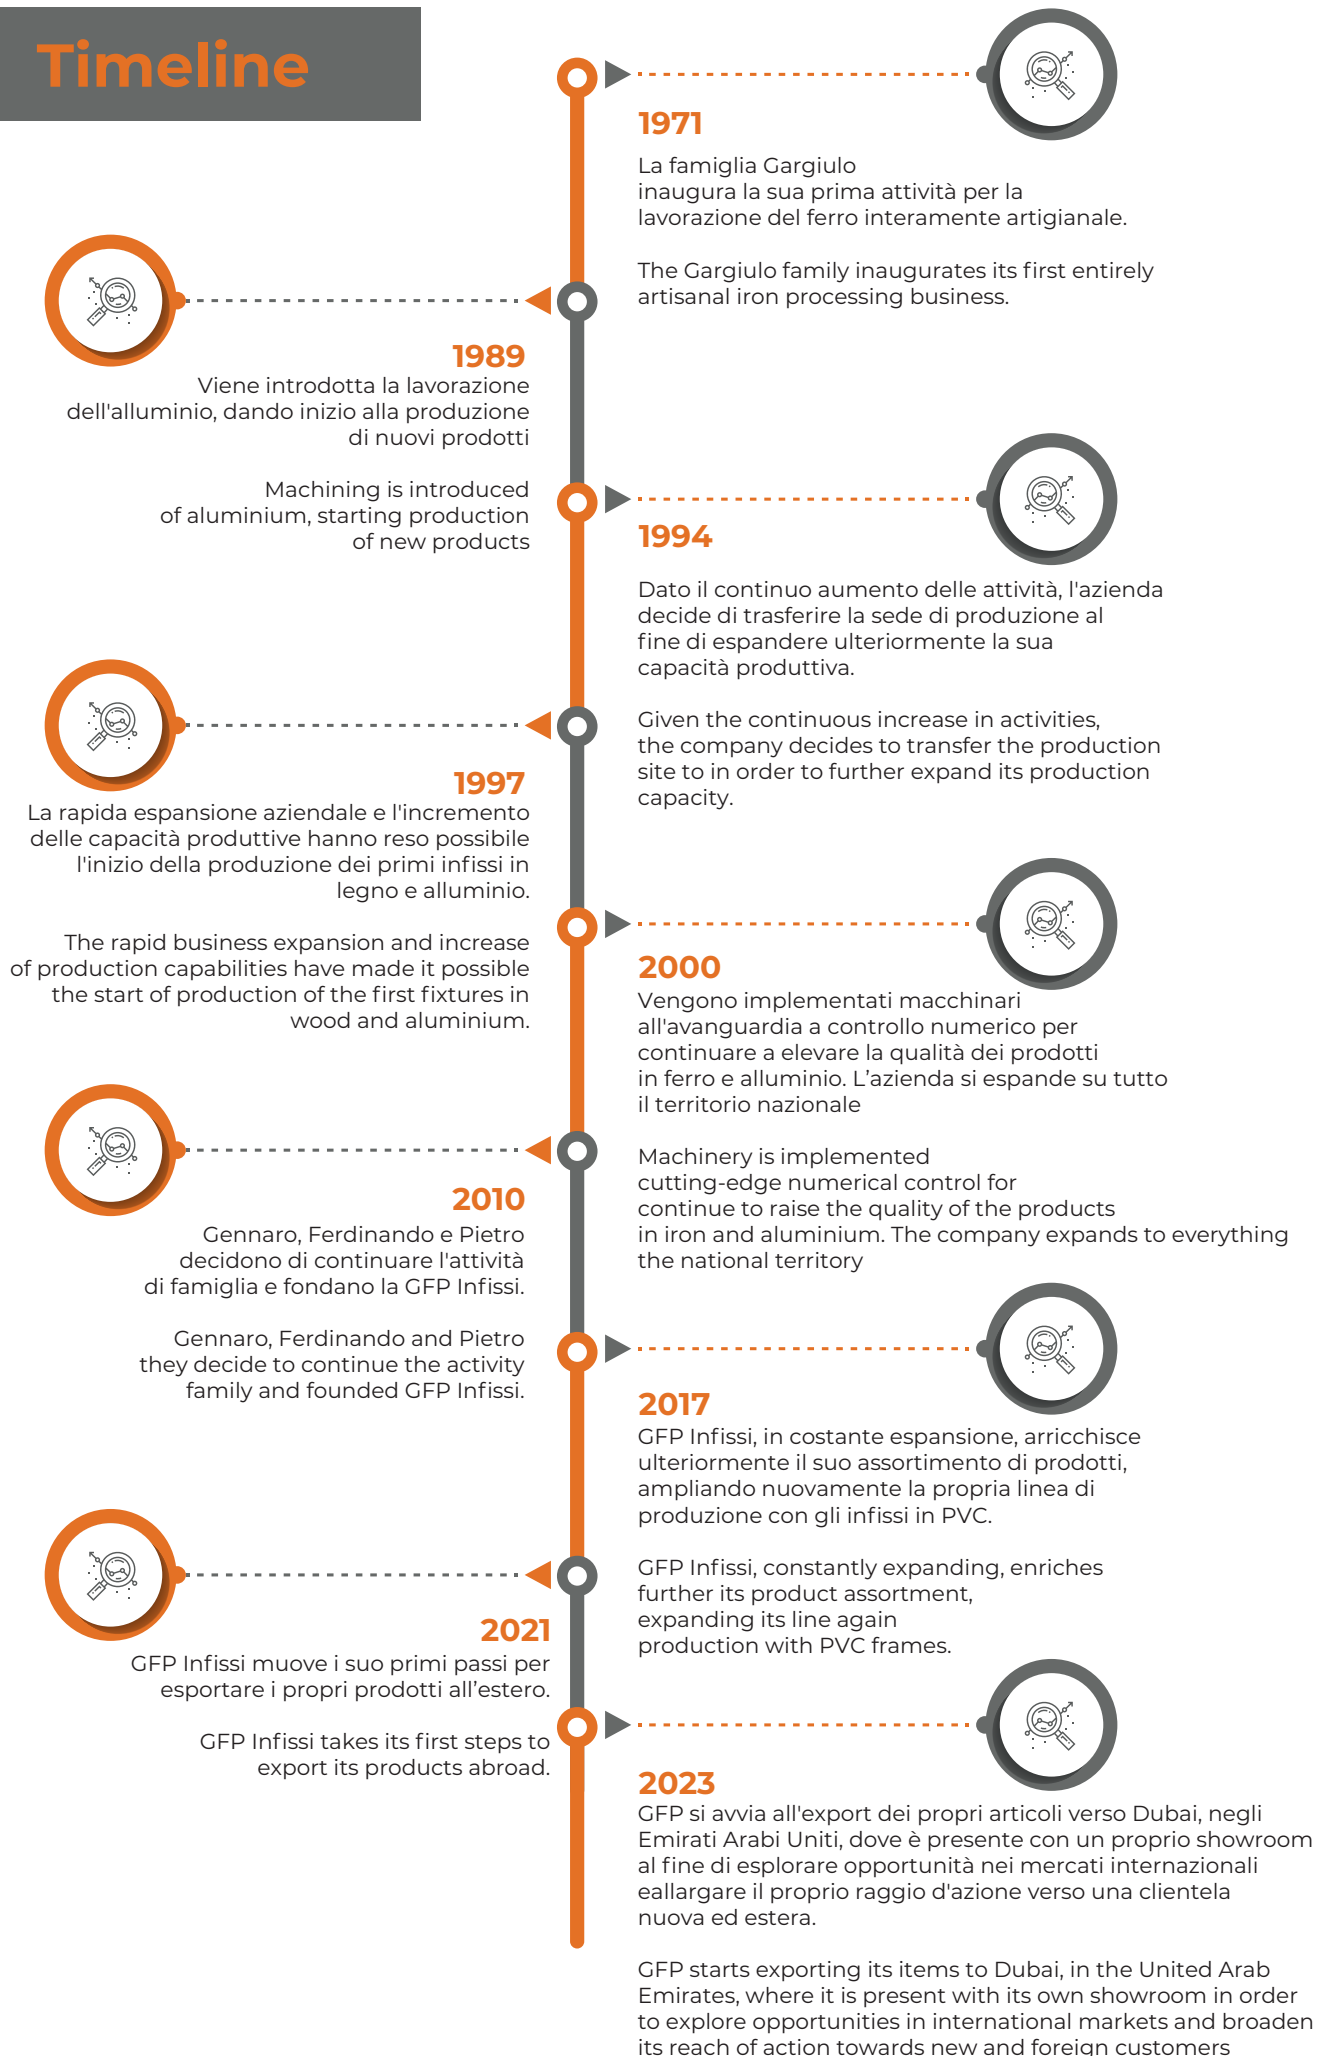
Timeline

1971
La famiglia Gargiulo inaugura la sua prima attività per la lavorazione del ferro interamente artigianale.

The Gargiulo family inaugurates its first entirely artisanal iron processing business.

1989
Viene introdotta la lavorazione dell'alluminio, dando inizio alla produzione di nuovi prodotti

Machining is introduced of aluminium, starting production of new products

1994
Dato il continuo aumento delle attività, l'azienda decide di trasferire la sede di produzione al fine di espandere ulteriormente la sua capacità produttiva.

Given the continuous increase in activities, the company decides to transfer the production site to in order to further expand its production capacity.

1997
La rapida espansione aziendale e l'incremento delle capacità produttive hanno reso possibile l'inizio della produzione dei primi infissi in legno e alluminio.

The rapid business expansion and increase of production capabilities have made it possible the start of production of the first fixtures in wood and aluminium.

2000
Vengono implementati macchinari all'avanguardia a controllo numerico per continuare a elevare la qualità dei prodotti in ferro e alluminio. L’azienda si espande su tutto il territorio nazionale

Machinery is implemented cutting-edge numerical control for continue to raise the quality of the products in iron and aluminium. The company expands to everything the national territory

2010
Gennaro, Ferdinando e Pietro decidono di continuare l'attività di famiglia e fondano la GFP Infissi.

Gennaro, Ferdinando and Pietro they decide to continue the activity family and founded GFP Infissi.

2017
GFP Infissi, in costante espansione, arricchisce ulteriormente il suo assortimento di prodotti, ampliando nuovamente la propria linea di produzione con gli infissi in PVC.

GFP Infissi, constantly expanding, enriches further its product assortment, expanding its line again production with PVC frames.

2021
GFP Infissi muove i suo primi passi per esportare i propri prodotti all’estero.

GFP Infissi takes its first steps to export its products abroad.

2023
GFP si avvia all'export dei propri articoli verso Dubai, negli Emirati Arabi Uniti, dove è presente con un proprio showroom al fine di esplorare opportunità nei mercati internazionali eallargare il proprio raggio d'azione verso una clientela nuova ed estera.

GFP starts exporting its items to Dubai, in the United Arab Emirates, where it is present with its own showroom in order to explore opportunities in international markets and broaden its reach of action towards new and foreign customers